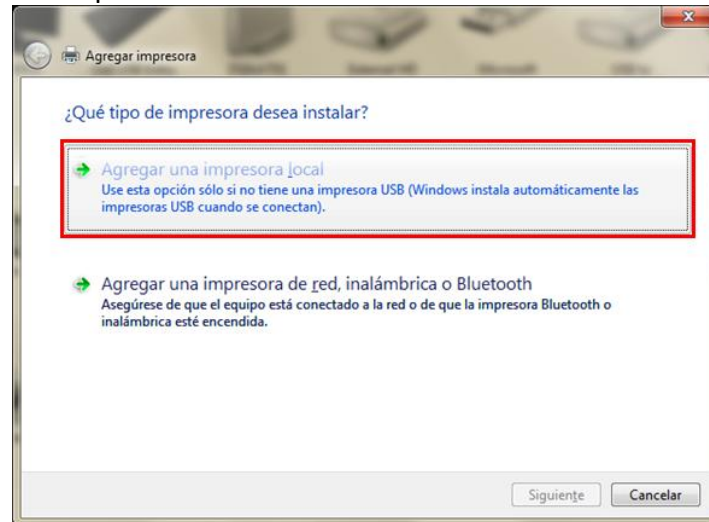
Agregar impresora

¿Qué tipo de impresora desea instalar?

Agregar una impresora local
Use esta opción sólo si no tiene una impresora USB (Windows instala automáticamente las impresoras USB cuando se conectan).

Agregar una impresora de red, inalámbrica o Bluetooth
Asegúrese de que el equipo está conectado a la red o de que la impresora Bluetooth o inalámbrica esté encendida.

Siguiente Cancelar